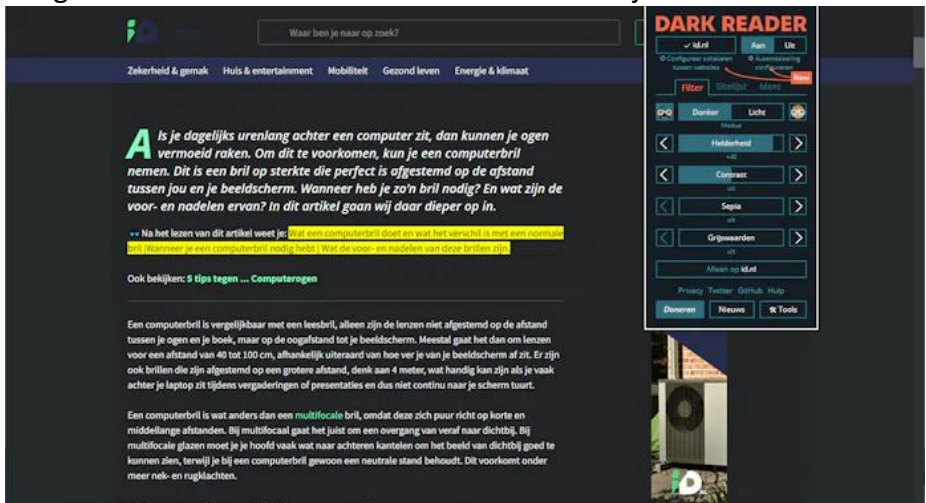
Waar ben je naar op zoek?

Zekerheid & gemak Huis & entertainment Mobiliteit Gezond leven Energie & klimaat

Als je dagelijks urenlang achter een computer zit, dan kunnen je ogen vermoeid raken. Om dit te voorkomen, kun je een computerbril nemen. Dit is een bril op sterkte die perfect is afgestemd op de afstand tussen jou en je beeldscherm. Wanneer heb je zo'n bril nodig? En wat zijn de voor- en nadelen ervan? In dit artikel gaan wij daar dieper op in.

Na het lezen van dit artikel weet je: Wat een computerbril doet en wat het verschil is met een normale bril | Wanneer je een computerbril nodig hebt | Wat de voor- en nadelen van deze brillen zijn.

Ook bekijken: 5 tips tegen ... Computerogen

Een computerbril is vergelijkbaar met een leesbril, alleen zijn de lenzen niet afgestemd op de afstand tussen je ogen en je boek, maar op de oogafstand tot je beeldscherm. Meestal gaat het dan om lenzen voor een afstand van 40 tot 100 cm, afhankelijk uiteraard van hoe ver je van je beeldscherm af zit. Er zijn ook brillen die zijn afgestemd op een grotere afstand, denk aan 4 meter, wat handig kan zijn als je vaak achter je laptop zit tijdens vergaderingen of presentaties en dus niet continu naar je scherm tuurt.

Een computerbril is wat anders dan een multifocale bril, omdat deze zich puur richt op korte en middellange afstanden. Bij multifocaal gaat het juist om een overgang van veraf naar dichtbij. Bij multifocale glazen moet je je hoofd vaak wat naar achteren kantelen om het beeld van dichtbij goed te kunnen zien, terwijl je bij een computerbril gewoon een neutrale stand behoudt. Dit voorkomt onder meer nek- en rugklachten.

DARK READER
✓ id.nl Aan Uit
Configureer schakelen tussen websites
Automatisering configureren
Nieuw
Filter Sitelijst Meer
Donker Licht
Modus
Helderheid
+40
Contrast
uit
Sepia
uit
Grijswaarden
uit
Alleen op id.nl
Privacy Twitter GitHub Hulp
Doneren Nieuws Tools